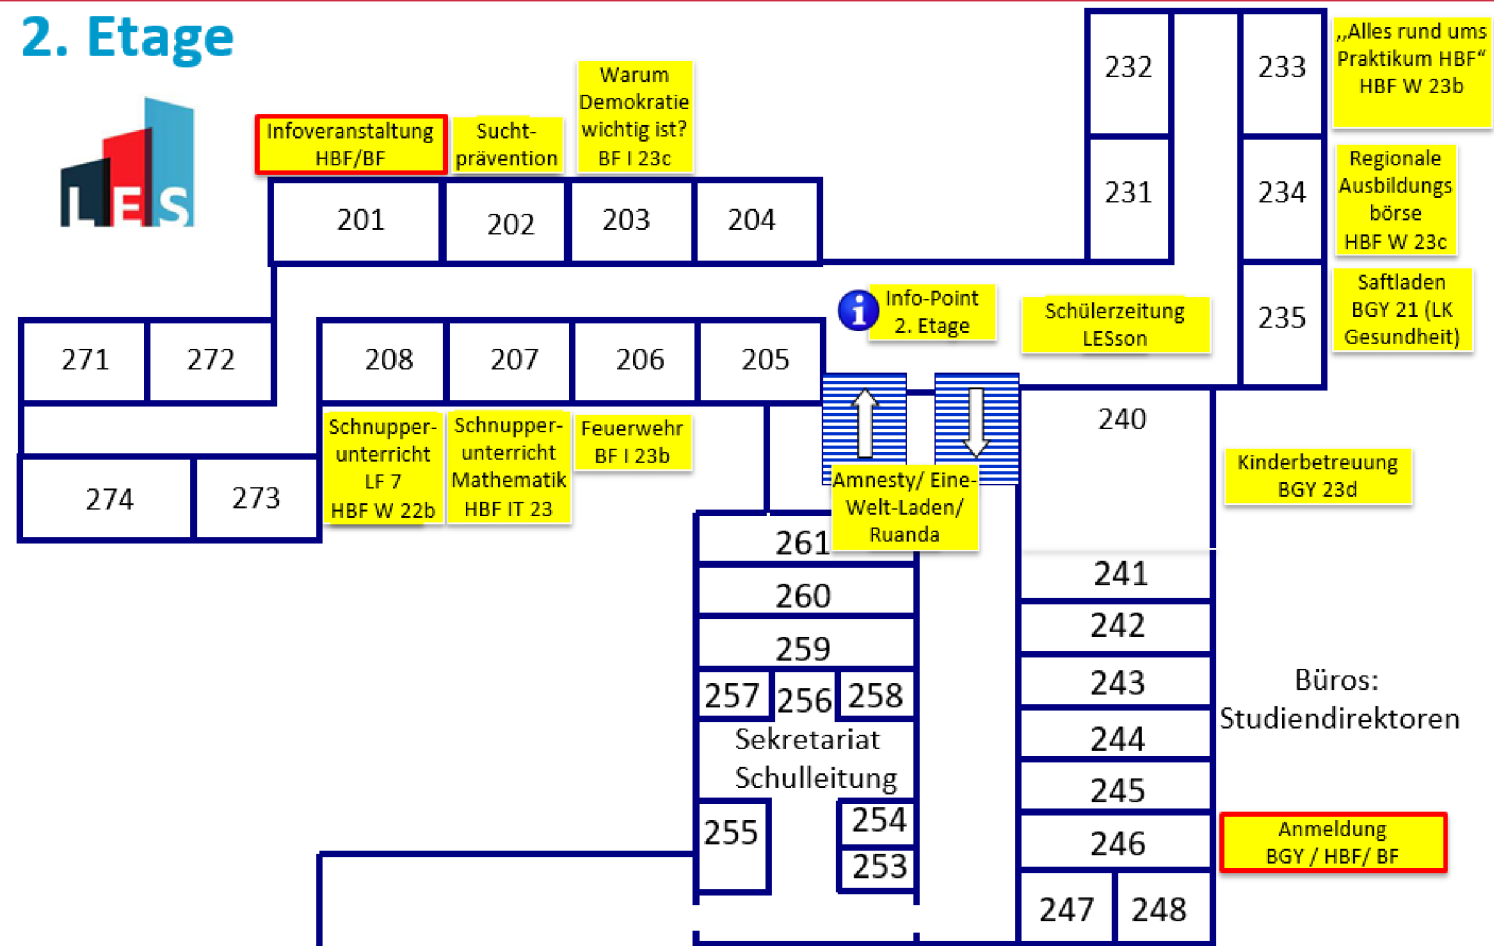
2. Etage

LES

Infoveranstaltung HBF/BF

Suchtprävention

Warum Demokratie wichtig ist? BF I 23c

201

202

203

204

232

233

„Alles rund ums Praktikum HBF“ HBF W 23b

231

234

Regionale Ausbildungsbörse HBF W 23c

Info-Point 2. Etage

Schülerzeitung LESson

235

Saftladen BGY 21 (LK Gesundheit)

271

272

208

207

206

205

240

Schnupperunterricht LF 7 HBF W 22b

Schnupperunterricht Mathematik HBF IT 23

Feuerwehr BF I 23b

Amnesty/ Eine-Welt-Laden/ Ruanda

Kinderbetreuung BGY 23d

274

273

261

260

259

257

256

258

Sekretariat Schulleitung

255

254

253

241

242

243

244

245

246

247

248

Büros: Studiendirektoren

Anmeldung BGY / HBF/ BF